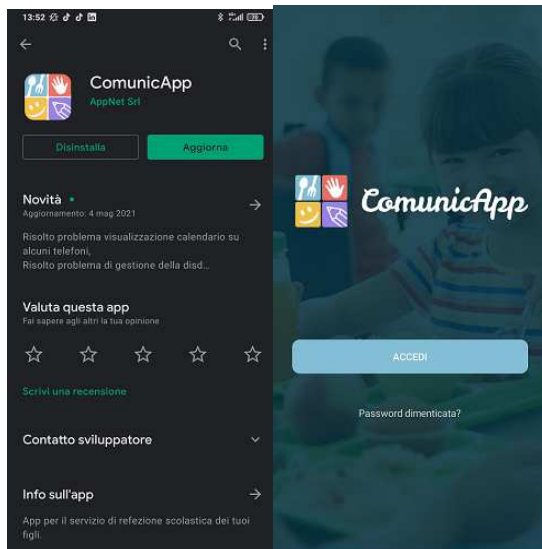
13:52

ComunicApp
AppNet Srl

Disinstalla
Aggiorna

Novità •
Aggiornamento: 4 mag 2021

Risolto problema visualizzazione calendario su alcuni telefoni,
Risolto problema di gestione della disd...

Valuta questa app
Fai sapere agli altri la tua opinione

Scrivi una recensione

Contatto sviluppatore

Info sull'app

App per il servizio di refezione scolastica dei tuoi figli.

ComunicApp

ACCEDI

Password dimenticata?